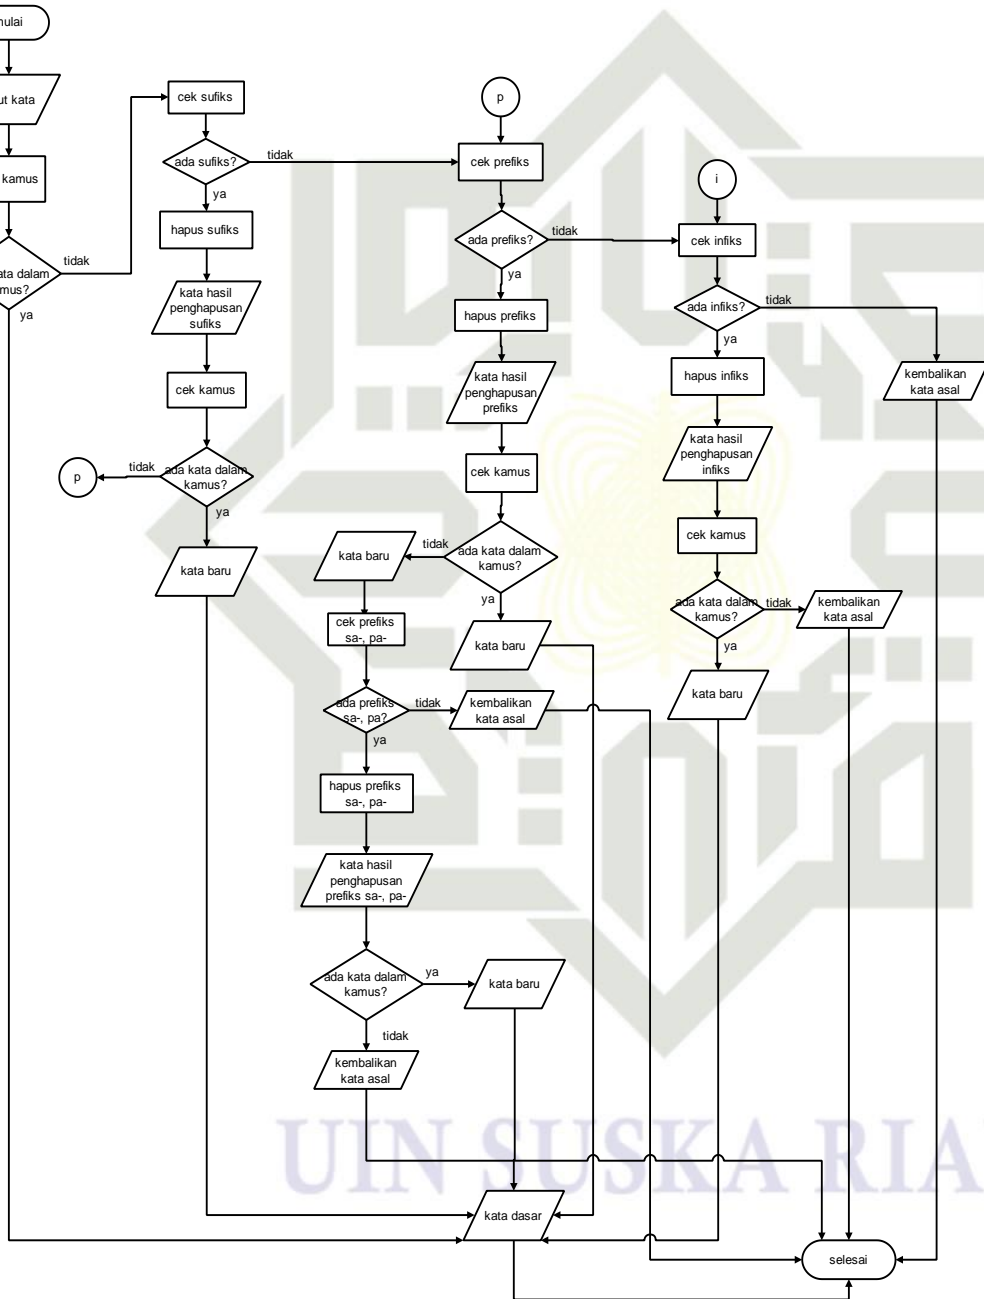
mulai

ut kata

kamus

ata dalam amus?

tidak

ya

cek sufiks

ada sufiks?

tidak

ya

hapus sufiks

kata hasil penghapusan sufiks

cek kamus

p

tidak

ada kata dalam kamus?

ya

kata baru

p

cek prefiks

ada prefiks?

tidak

ya

hapus prefiks

kata hasil penghapusan prefiks

cek kamus

kata baru

tidak

ada kata dalam kamus?

ya

kata baru

cek prefiks sa-, pa-

ada prefiks sa-, pa?

tidak

kembalikan kata asal

ya

hapus prefiks sa-, pa-

kata hasil penghapusan prefiks sa-, pa-

ada kata dalam kamus?

ya

kata baru

tidak

kembalikan kata asal

i

cek infiks

ada infiks?

tidak

kembalikan kata asal

ya

hapus infiks

kata hasil penghapusan infiks

cek kamus

ada kata dalam kamus?

tidak

kembalikan kata asal

ya

kata baru

kata dasar

selesai

UIN SUSKA RIA